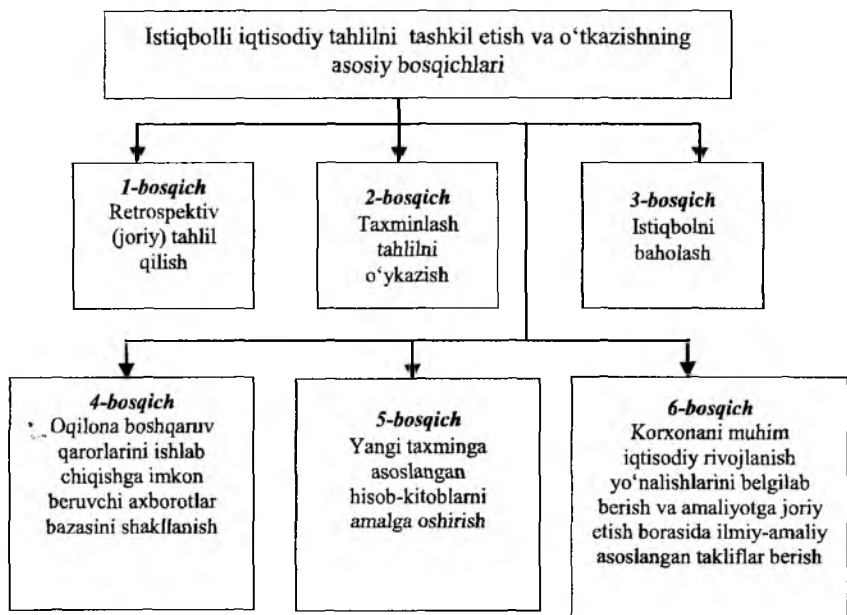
Istiqbolli iqtisodiy tahlilni tashkil etish va o‘tkazishning asosiy bosqichlari

*1-bosqich*
Retrospektiv (joriy) tahlil qilish

*2-bosqich*
Taxminlash tahlilni o‘ykazish

*3-bosqich*
Istiqbolni baholash

*4-bosqich*
Oqilona boshqaruv qarorlarini ishlab chiqishga imkon beruvchi axborotlar bazasini shakllanish

*5-bosqich*
Yangi taxminga asoslangan hisob-kitoblarni amalga oshirish

*6-bosqich*
Korxonani muhim iqtisodiy rivojlanish yo‘nalishlarini belgilab berish va amaliyotga joriy etish borasida ilmiy-amaliy asoslangan takliflar berish